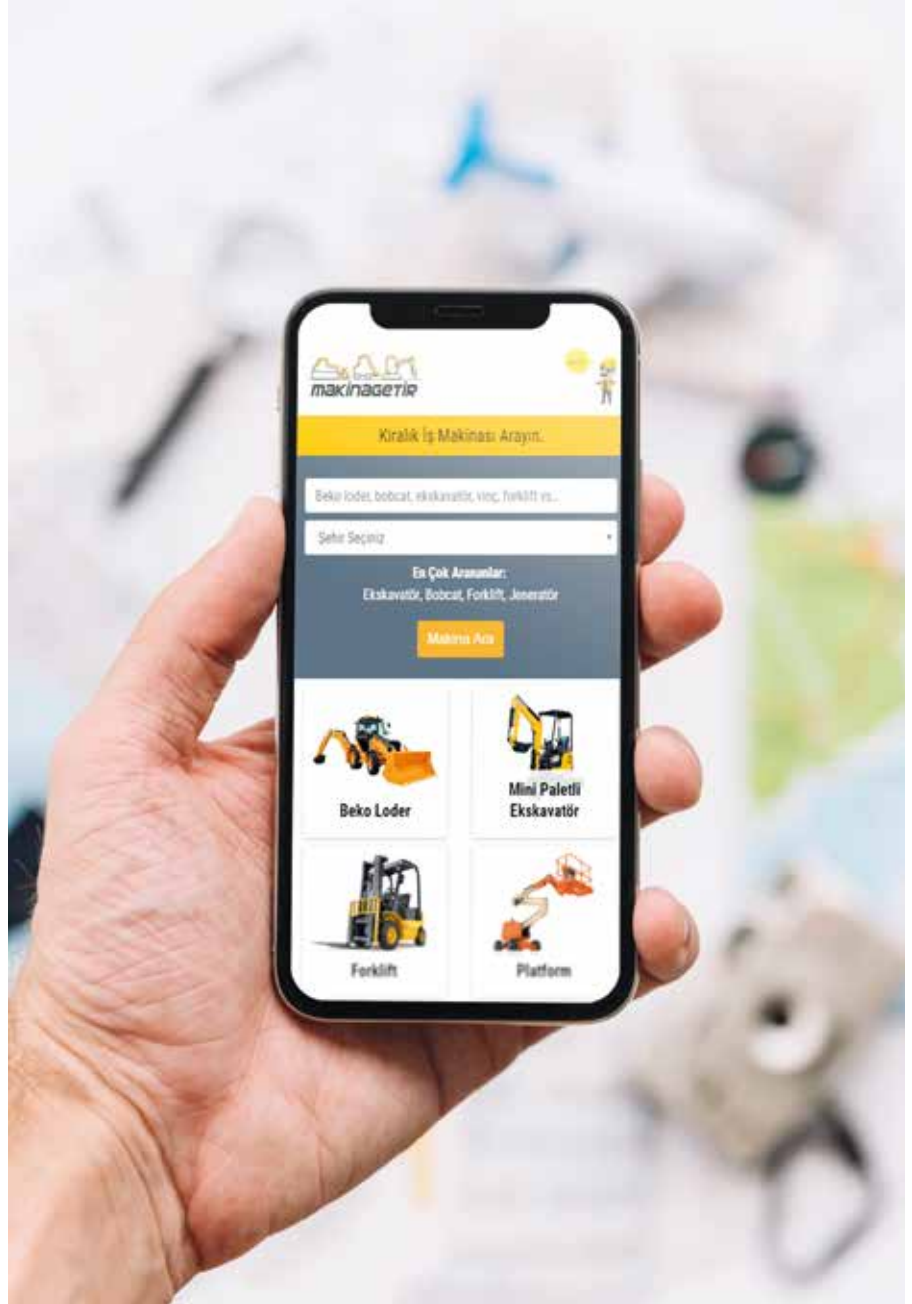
makinagetir

Kiralık İş Makinası Arayın.

Beko loder, bobcat, ekskavatör, vinç, forklift vs...

Şehir Seçiniz

En Çok Arananlar:
Ekskavatör, Bobcat, Forklift, Jeneratör

Makina Ara

Beko Loder

Mini Paletli Ekskavatör

Forklift

Platform